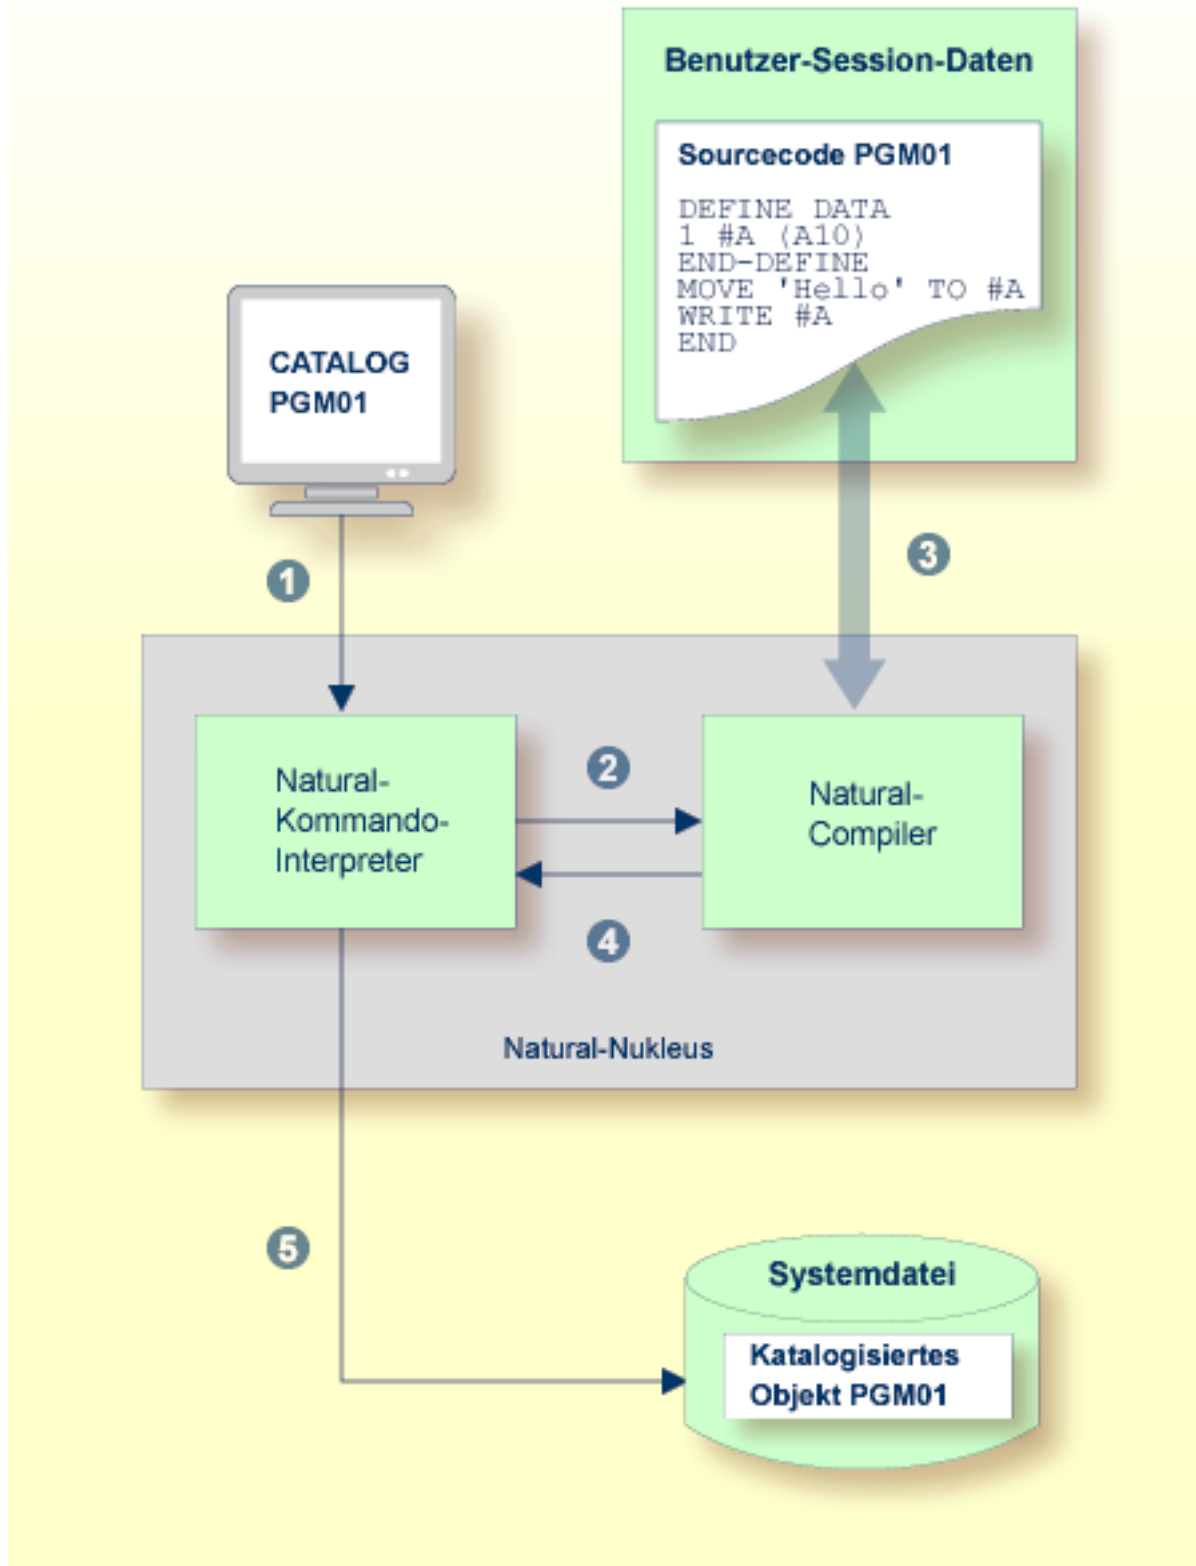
Benutzer-Session-Daten

Sourcecode PGM01

DEFINE DATA
1 #A (A10)
END-DEFINE
MOVE 'Hello' TO #A
WRITE #A
END

CATALOG
PGM01

1

3

2

Natural-Kommando-Interpreter

Natural-Compiler

4

Natural-Nukleus

5

Systemdatei

Katalogisiertes Objekt PGM01